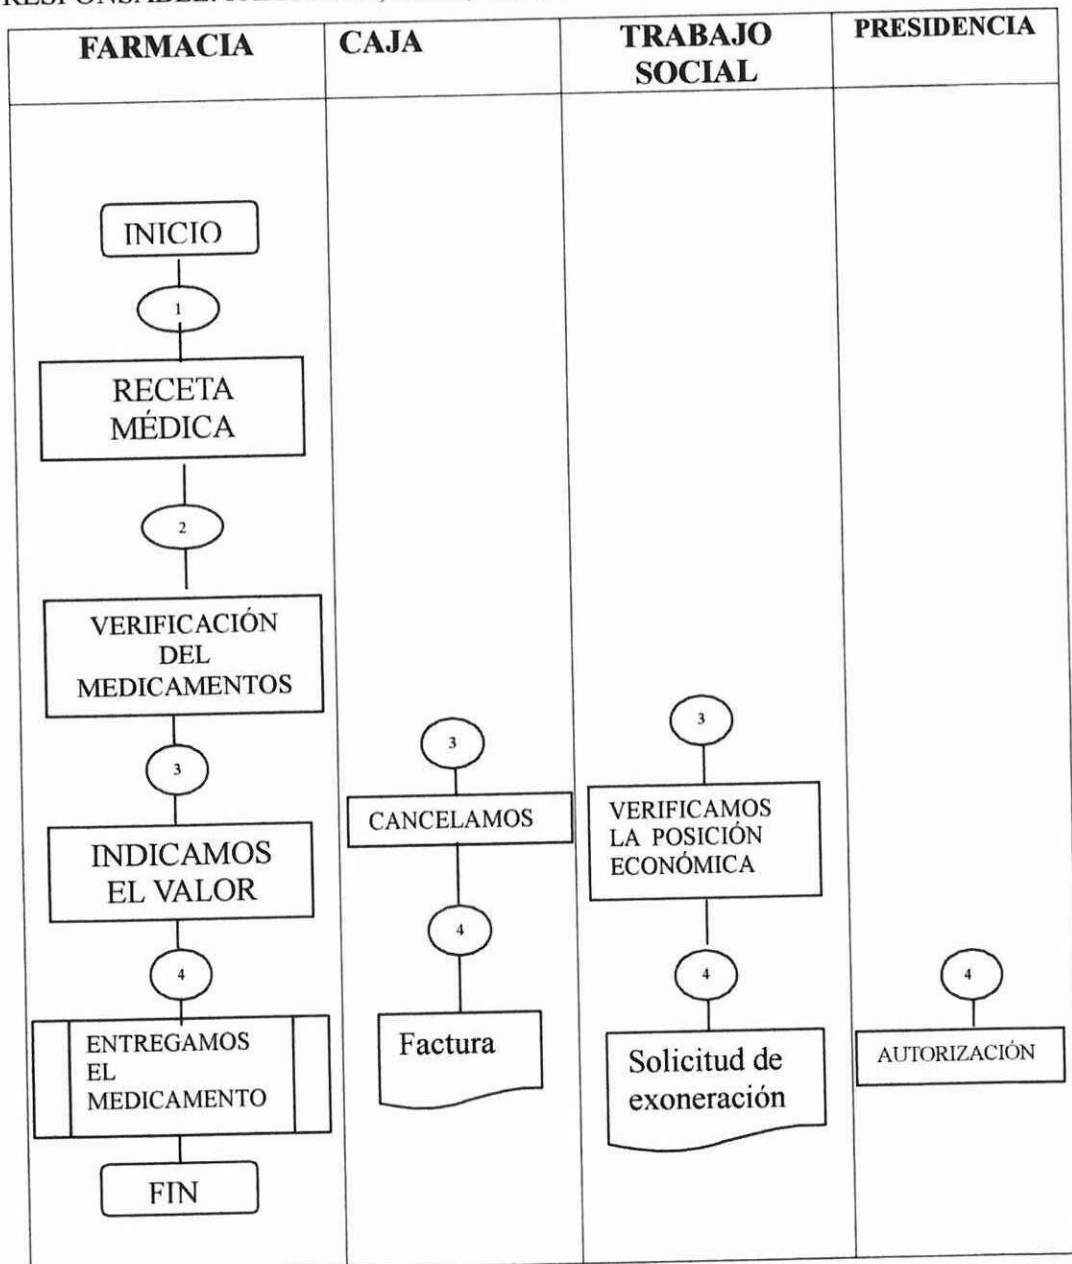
RESPONSABLE: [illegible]

| FARMACIA | CAJA | TRABAJO SOCIAL | PRESIDENCIA |
|---|---|---|---|

INICIO

1

RECETA MÉDICA

2

VERIFICACIÓN DEL MEDICAMENTOS

3

INDICAMOS EL VALOR

4

ENTREGAMOS EL MEDICAMENTO

FIN

3

CANCELAMOS

4

Factura

3

VERIFICAMOS LA POSICIÓN ECONÓMICA

4

Solicitud de exoneración

4

AUTORIZACIÓN